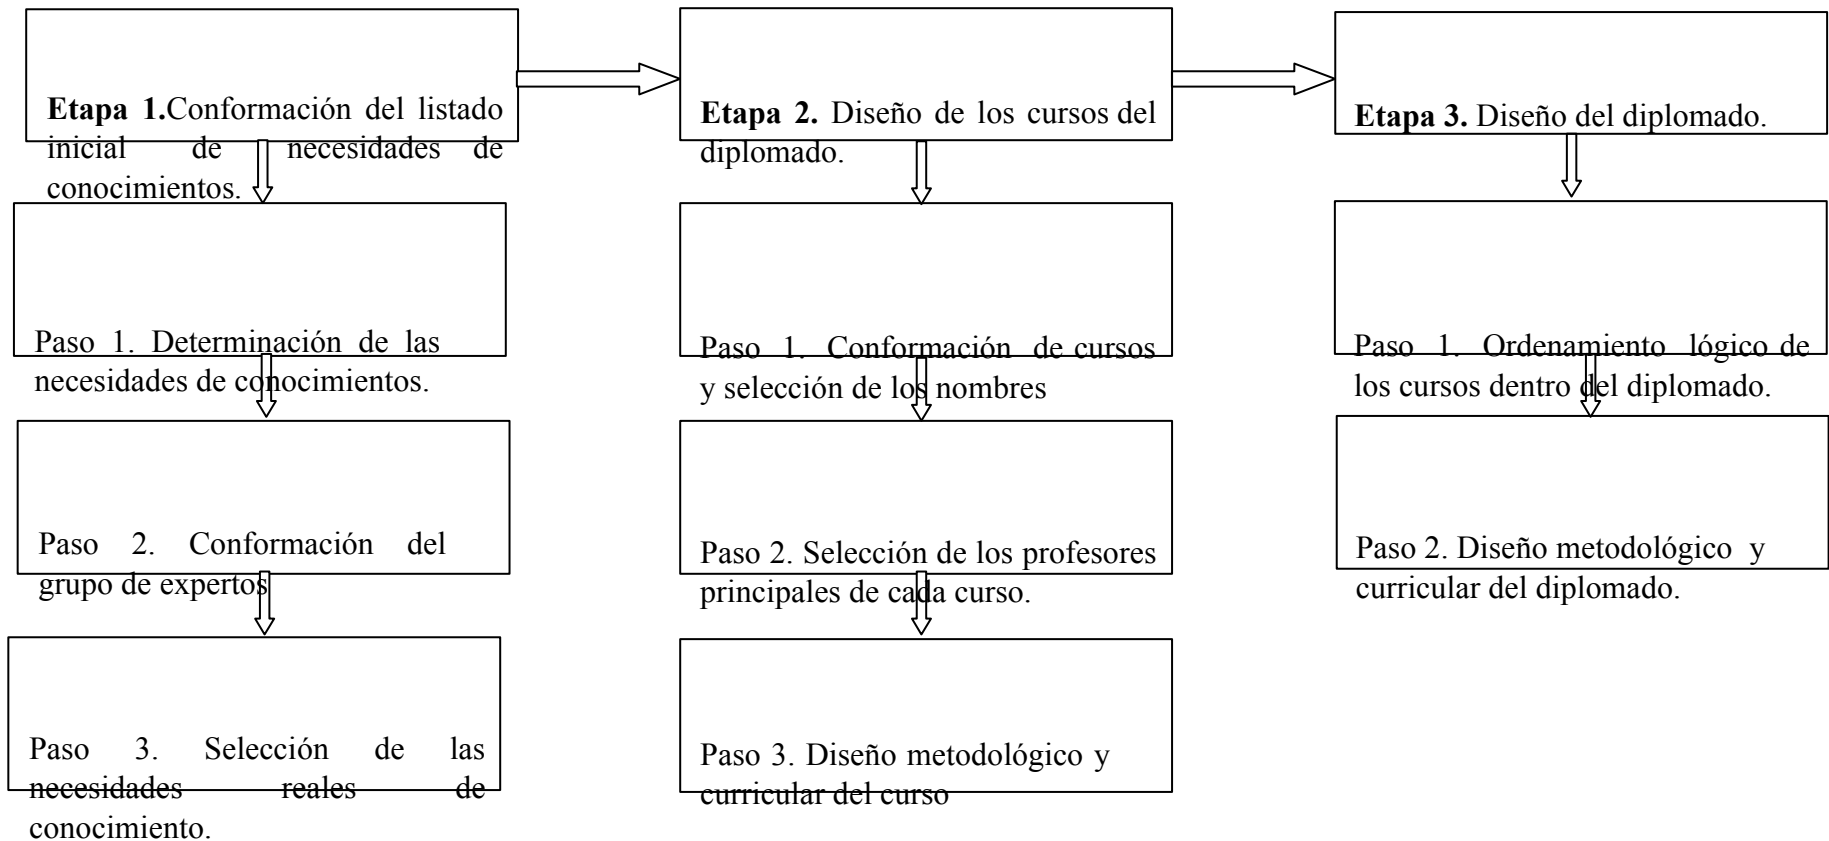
**Etapa 1.**Conformación del listado inicial de necesidades de conocimientos.

Paso 1. Determinación de las necesidades de conocimientos.

Paso 2. Conformación del grupo de expertos

Paso 3. Selección de las necesidades reales de conocimiento.

**Etapa 2.** Diseño de los cursos del diplomado.

Paso 1. Conformación de cursos y selección de los nombres

Paso 2. Selección de los profesores principales de cada curso.

Paso 3. Diseño metodológico y curricular del curso

**Etapa 3.** Diseño del diplomado.

Paso 1. Ordenamiento lógico de los cursos dentro del diplomado.

Paso 2. Diseño metodológico y curricular del diplomado.